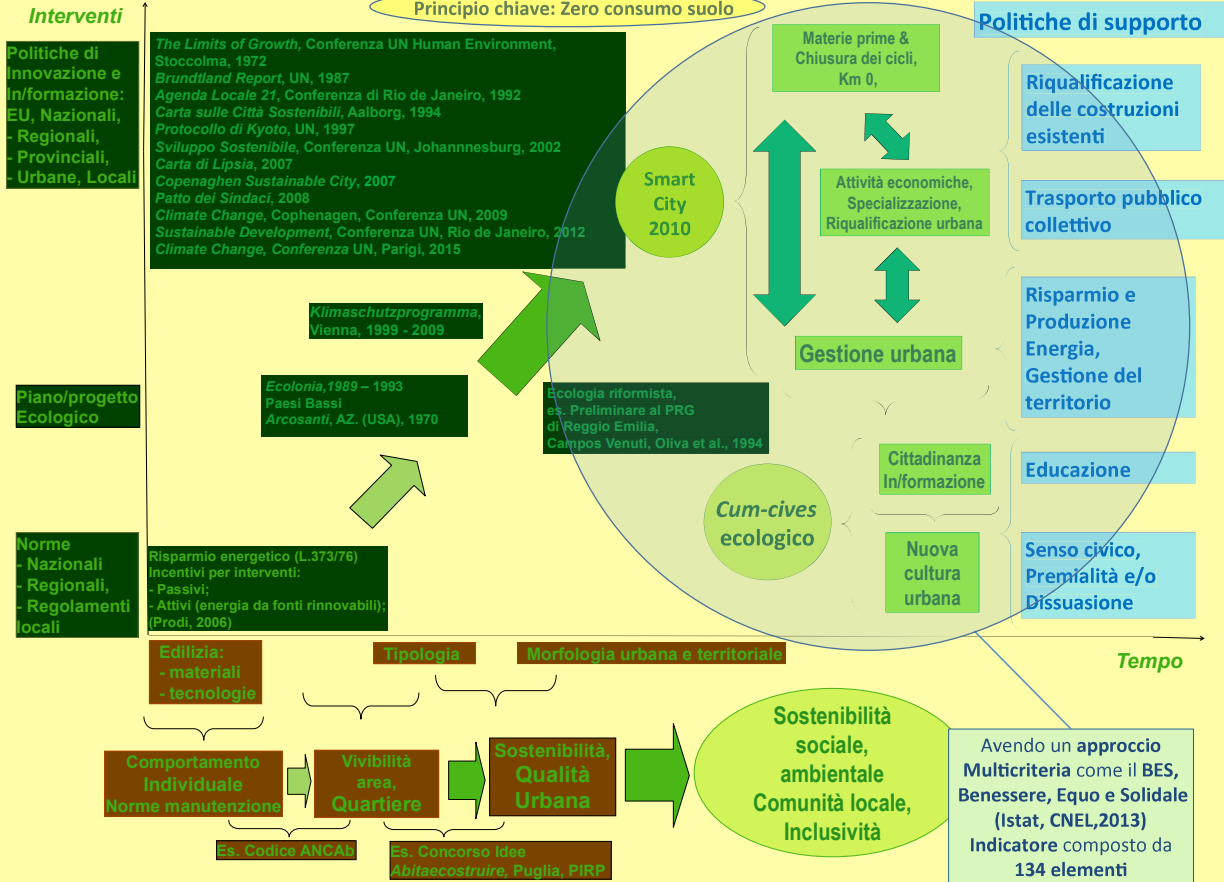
Interventi

Principio chiave: Zero consumo suolo

Politiche di supporto

Politiche di Innovazione e In/formazione: EU, Nazionali, - Regionali, - Provinciali, - Urbane, Locali

The Limits of Growth, Conferenza UN Human Environment, Stoccolma, 1972
Brundtland Report, UN, 1987
Agenda Locale 21, Conferenza di Rio de Janeiro, 1992
Carta sulle Città Sostenibili, Aalborg, 1994
Protocollo di Kyoto, UN, 1997
Sviluppo Sostenibile, Conferenza UN, Johannnesburg, 2002
Carta di Lipsia, 2007
Copenaghen Sustainable City, 2007
Patto dei Sindaci, 2008
Climate Change, Cophenagen, Conferenza UN, 2009
Sustainable Development, Conferenza UN, Rio de Janeiro, 2012
Climate Change, Conferenza UN, Parigi, 2015

Smart City 2010

Materie prime & Chiusura dei cicli, Km 0,

Attività economiche, Specializzazione, Riqualificazione urbana

Gestione urbana

Riqualificazione delle costruzioni esistenti

Trasporto pubblico collettivo

Risparmio e Produzione Energia, Gestione del territorio

Klimaschutzprogramma, Vienna, 1999 - 2009

Piano/progetto Ecologico

Ecolonia,1989 – 1993
Paesi Bassi
Arcosanti, AZ. (USA), 1970

Ecologia riformista, es. Preliminare al PRG di Reggio Emilia, Campos Venuti, Oliva et al., 1994

Cittadinanza In/formazione

Educazione

Cum-cives ecologico

Nuova cultura urbana

Senso civico, Premialità e/o Dissuasione

Norme - Nazionali - Regionali, - Regolamenti locali

Risparmio energetico (L.373/76)
Incentivi per interventi:
- Passivi;
- Attivi (energia da fonti rinnovabili);
(Prodi, 2006)

Edilizia: - materiali - tecnologie

Tipologia

Morfologia urbana e territoriale

Tempo

Comportamento Individuale Norme manutenzione

Vivibilità area, Quartiere

Sostenibilità, Qualità Urbana

Sostenibilità sociale, ambientale Comunità locale, Inclusività

Avendo un approccio Multicriteria come il BES, Benessere, Equo e Solidale (Istat, CNEL,2013) Indicatore composto da 134 elementi

Es. Codice ANCAb

Es. Concorso Idee Abitaecostruire, Puglia, PIRP